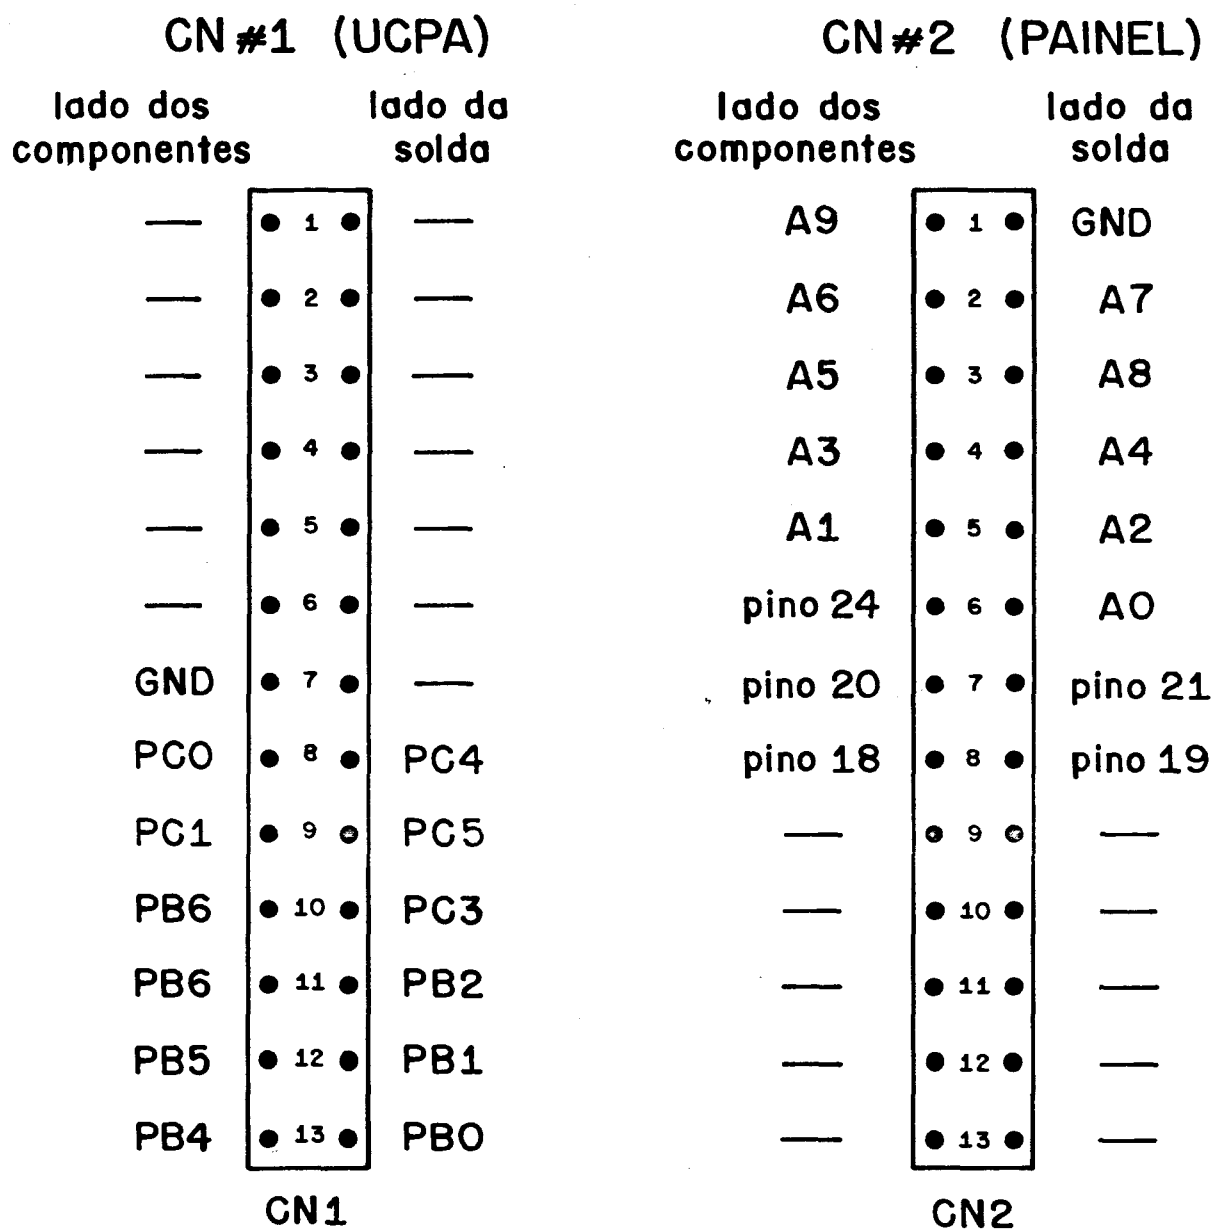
CN #1 (UCPA)

| lado dos componentes | | lado da solda |
|---|---|---|
| — | 1 | — |
| — | 2 | — |
| — | 3 | — |
| — | 4 | — |
| — | 5 | — |
| — | 6 | — |
| GND | 7 | — |
| PCO | 8 | PC4 |
| PC1 | 9 | PC5 |
| PB6 | 10 | PC3 |
| PB6 | 11 | PB2 |
| PB5 | 12 | PB1 |
| PB4 | 13 | PBO |

CN1

CN #2 (PAINEL)

| lado dos componentes | | lado da solda |
|---|---|---|
| A9 | 1 | GND |
| A6 | 2 | A7 |
| A5 | 3 | A8 |
| A3 | 4 | A4 |
| A1 | 5 | A2 |
| pino 24 | 6 | AO |
| pino 20 | 7 | pino 21 |
| pino 18 | 8 | pino 19 |
| — | 9 | — |
| — | 10 | — |
| — | 11 | — |
| — | 12 | — |
| — | 13 | — |

CN2